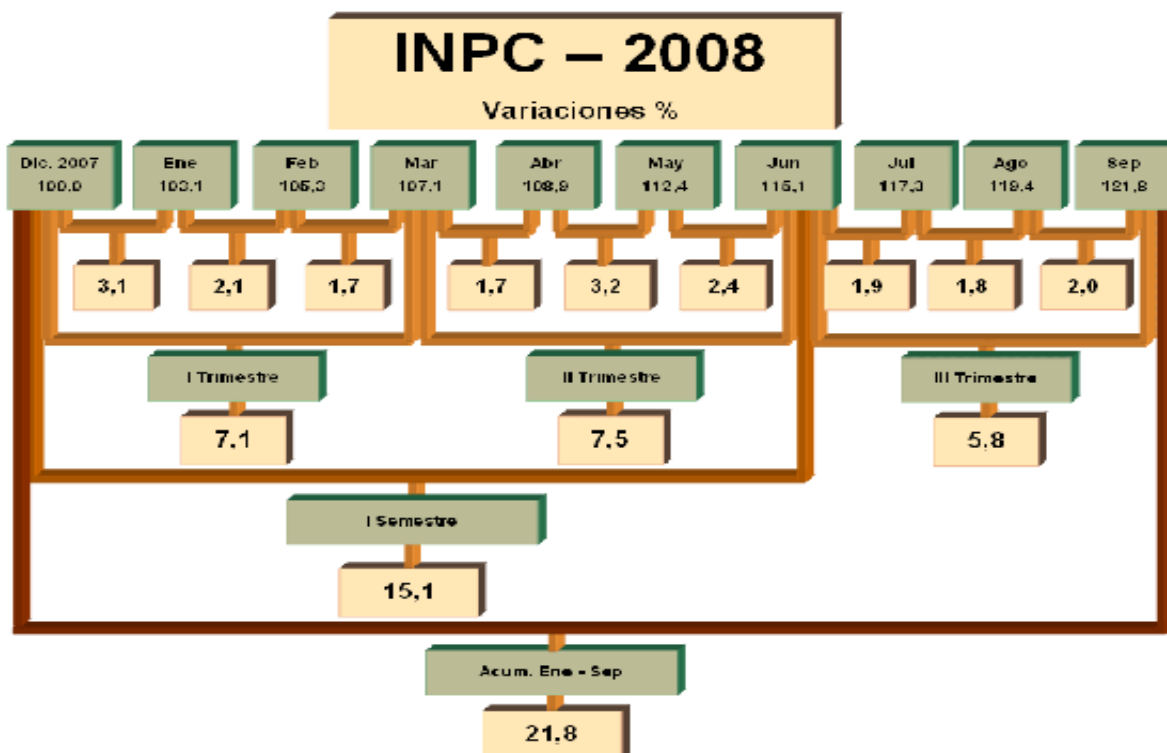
INPC – 2008

Variaciones %

Dic. 2007 100,0

Ene 103,1

Feb 105,3

Mar 107,1

Abr 108,9

May 112,4

Jun 115,1

Jul 117,3

Ago 119,4

Sep 121,8

3,1

2,1

1,7

1,7

3,2

2,4

1,9

1,8

2,0

I Trimestre

7,1

II Trimestre

7,5

III Trimestre

5,8

I Semestre

15,1

Acum. Ene - Sep

21,8